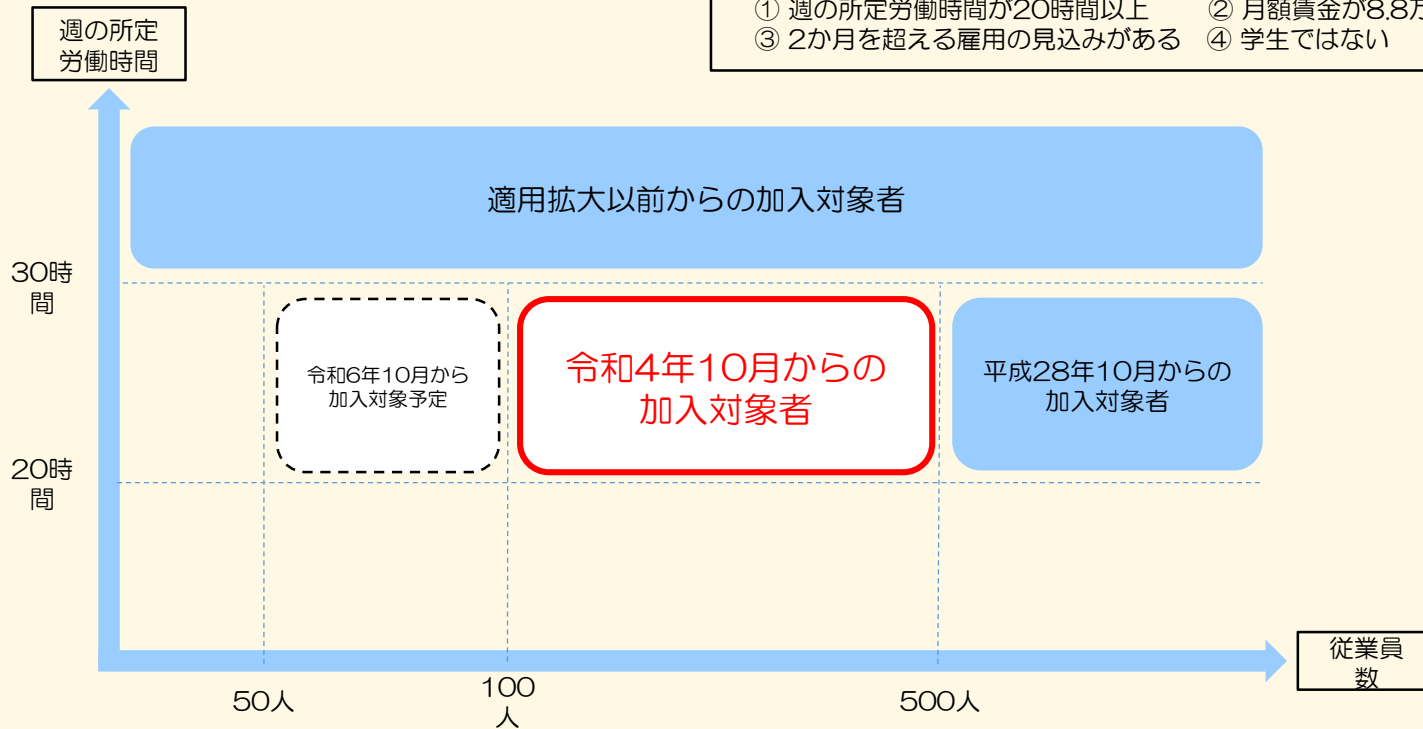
週の所定労働時間

① 週の所定労働時間が20時間以上　② 月額賃金が8.8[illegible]
③ 2か月を超える雇用の見込みがある　④ 学生ではない

適用拡大以前からの加入対象者

30時間

令和6年10月から加入対象予定

令和4年10月からの加入対象者

平成28年10月からの加入対象者

20時間

従業員数

50人

100人

500人